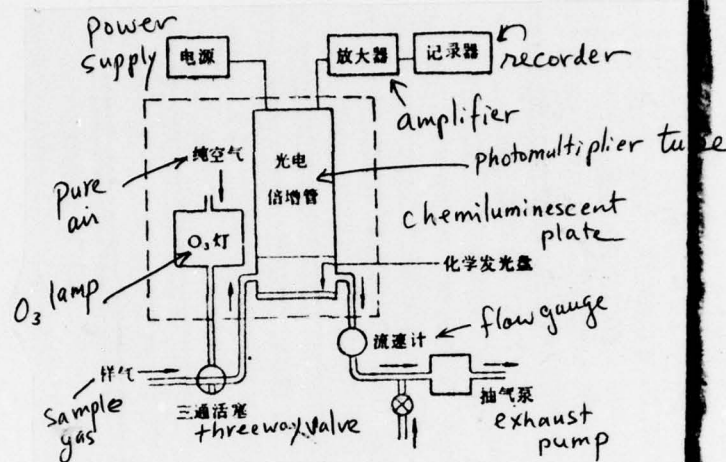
power supply
电源
放大器
记录器
recorder
amplifier
纯空气
光电
倍增管
photomultiplier tube
pure air
chemiluminescent plate
$O_3$灯
化学发光盘
$O_3$ lamp
flow gauge
流速计
样气
sample gas
三通活塞
threeway valve
抽气泵
exhaust pump